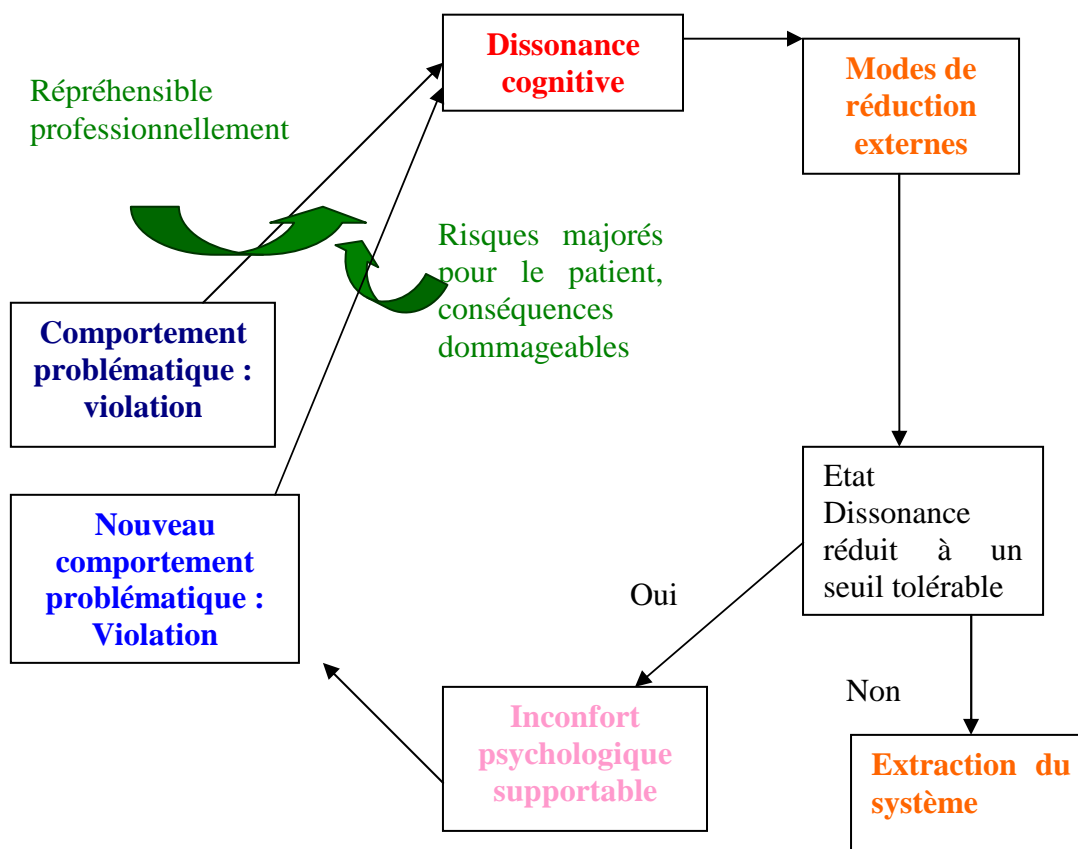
Répréhensible professionnellement

Dissonance cognitive

Modes de réduction externes

Risques majorés pour le patient, conséquences dommageables

Comportement problématique : violation

Etat Dissonance réduit à un seuil tolérable

Nouveau comportement problématique : Violation

Oui

Non

Inconfort psychologique supportable

Extraction du système